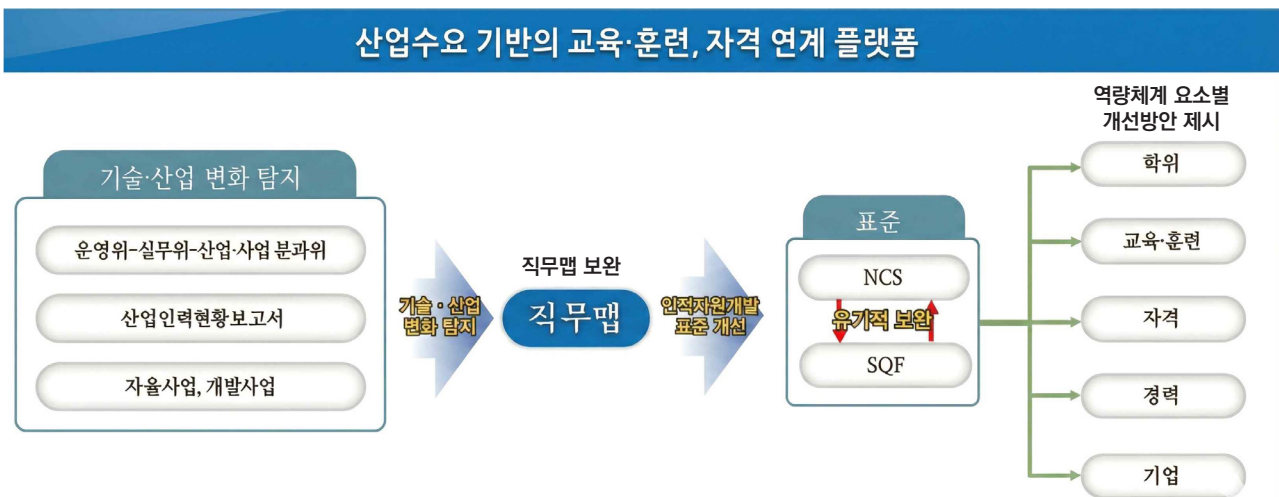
산업수요 기반의 교육·훈련, 자격 연계 플랫폼

기술·산업 변화 탐지

운영위-실무위-산업·사업 분과위

산업인력현황보고서

자율사업, 개발사업

기술 · 산업 변화 탐지

직무맵 보완

직무맵

인적자원개발 표준 개선

표준

NCS

유기적 보완

SQF

역량체계 요소별 개선방안 제시

학위

교육·훈련

자격

경력

기업